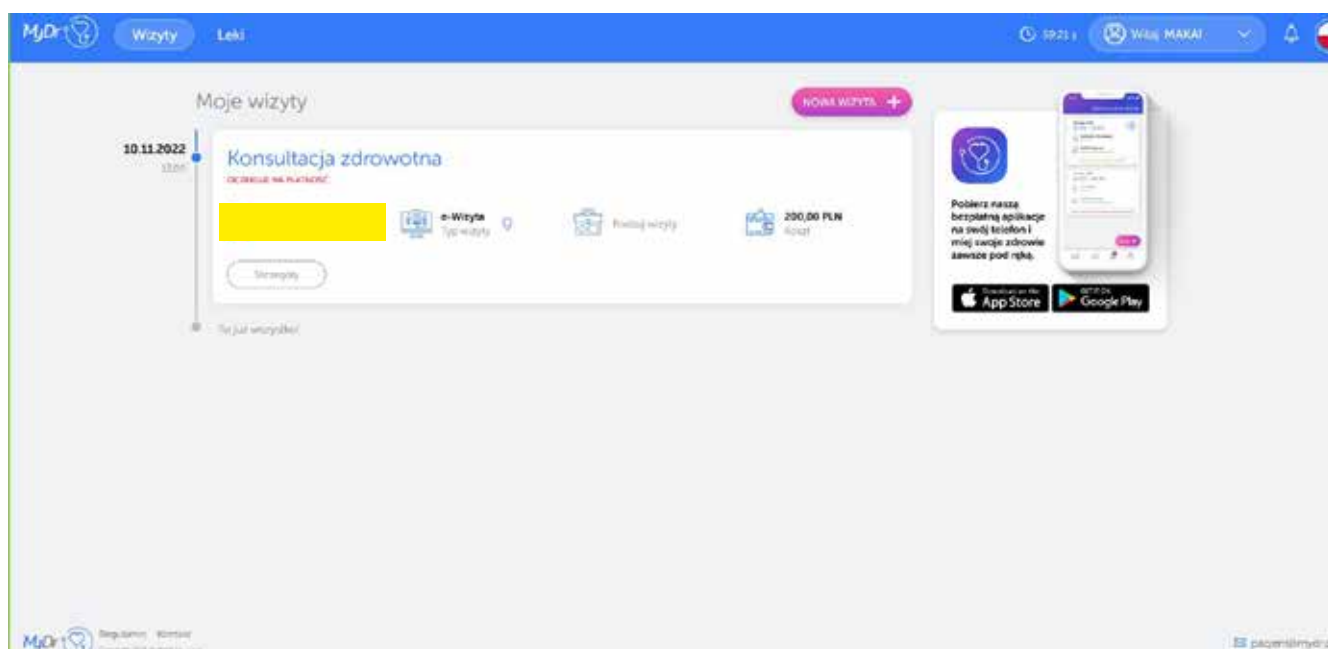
MyDr Wizyty Leki

59:21 Witaj MAKAI

Moje wizyty

NOWA WIZYTA +

10.11.2022
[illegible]

Konsultacja zdrowotna

OCZEKUJE NA PŁATNOŚĆ

e-Wizyta
Typ wizyty

Rodzaj wizyty

200,00 PLN
Koszt

Szczegóły

To już wszystko!

Pobierz naszą bezpłatną aplikacje na swój telefon i miej swoje zdrowie zawsze pod ręką.

Download on the App Store

GET IT ON Google Play

MyDr Regulamin Kontakt

pacjent@mydr.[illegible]